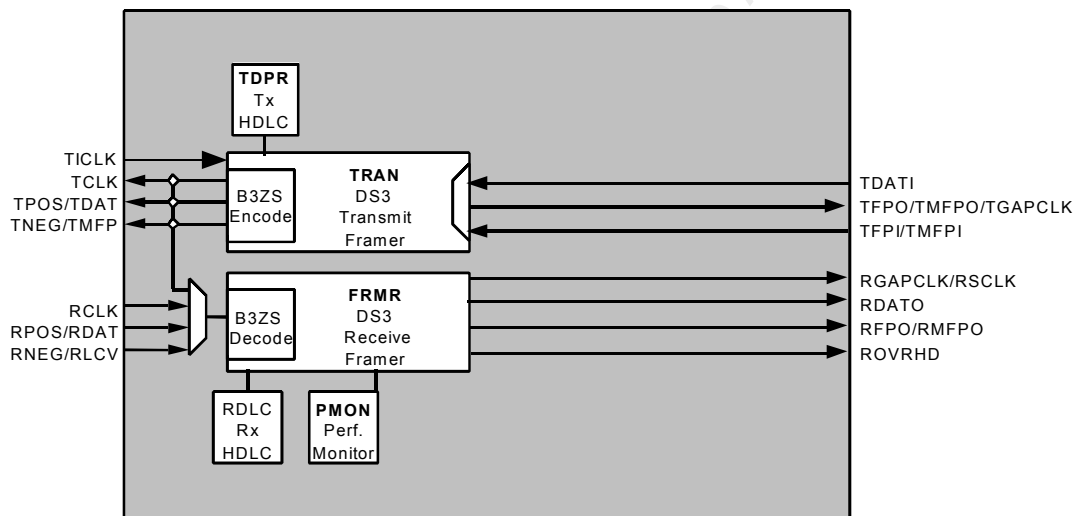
TDPR
Tx
HDLC

TICLK
TCLK
TPOS/TDAT
TNEG/TMFP

B3ZS
Encode

TRAN
DS3
Transmit
Framer

TDATI
TFPO/TMFPO/TGAPCLK
TFPI/TMFPI

RCLK
RPOS/RDAT
RNEG/RLCV

B3ZS
Decode

FRMR
DS3
Receive
Framer

RGAPCLK/RSCLK
RDATO
RFPO/RMFPO
ROVRHD

RDLC
Rx
HDLC

PMON
Perf.
Monitor